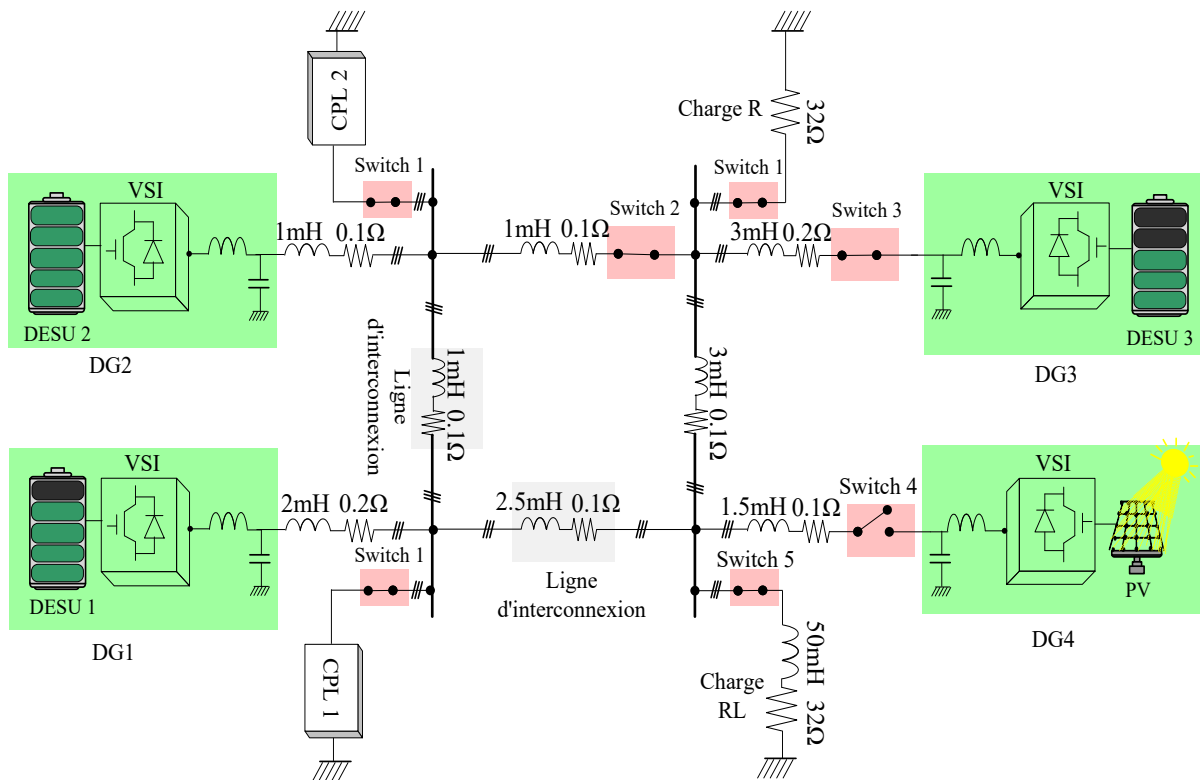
CPL 2

Switch 1

Charge R

32Ω

Switch 1

VSI

1mH 0.1Ω

1mH 0.1Ω

Switch 2

3mH 0.2Ω

Switch 3

VSI

DESU 2

DG2

Ligne d'interconnexion

1mH 0.1Ω

3mH 0.1Ω

DESU 3

DG3

VSI

2mH 0.2Ω

2.5mH 0.1Ω

1.5mH 0.1Ω

Switch 4

VSI

Switch 1

Switch 5

DESU 1

DG1

Ligne d'interconnexion

PV

DG4

CPL 1

Charge RL

50mH 32Ω